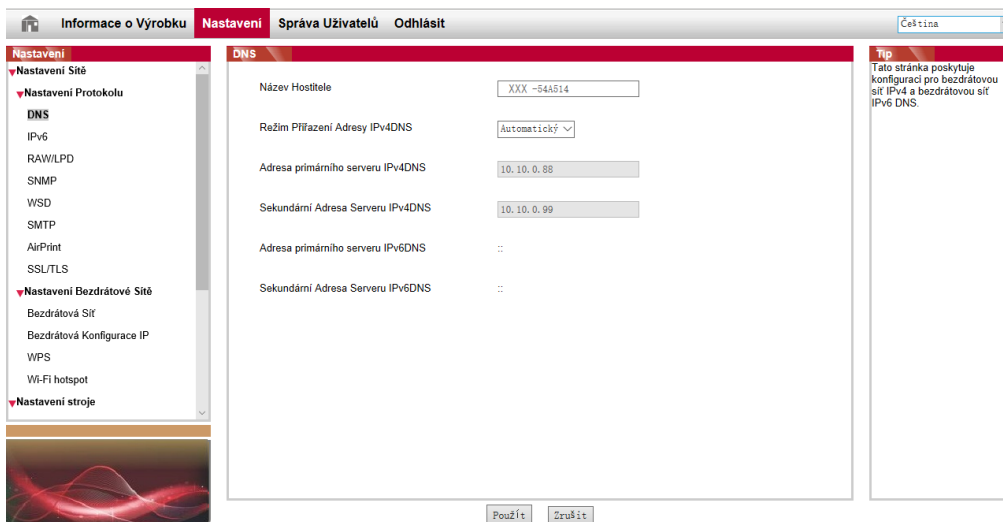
Informace o Výrobku Nastavení Správa Uživatelů Odhlásit

Čeština

Nastavení
Nastavení Sítě
Nastavení Protokolu
DNS
IPv6
RAW/LPD
SNMP
WSD
SMTP
AirPrint
SSL/TLS
Nastavení Bezdrátové Sítě
Bezdrátová Síť
Bezdrátová Konfigurace IP
WPS
Wi-Fi hotspot
Nastavení stroje

DNS

Název Hostitele: XXX -54A514

Režim Přiřazení Adresy IPv4DNS: Automatický

Adresa primárního serveru IPv4DNS: 10.10.0.88

Sekundární Adresa Serveru IPv4DNS: 10.10.0.99

Adresa primárního serveru IPv6DNS: ::

Sekundární Adresa Serveru IPv6DNS: ::

Tip
Tato stránka poskytuje konfiguraci pro bezdrátovou síť IPv4 a bezdrátovou síť IPv6 DNS.

Použít Zrušit